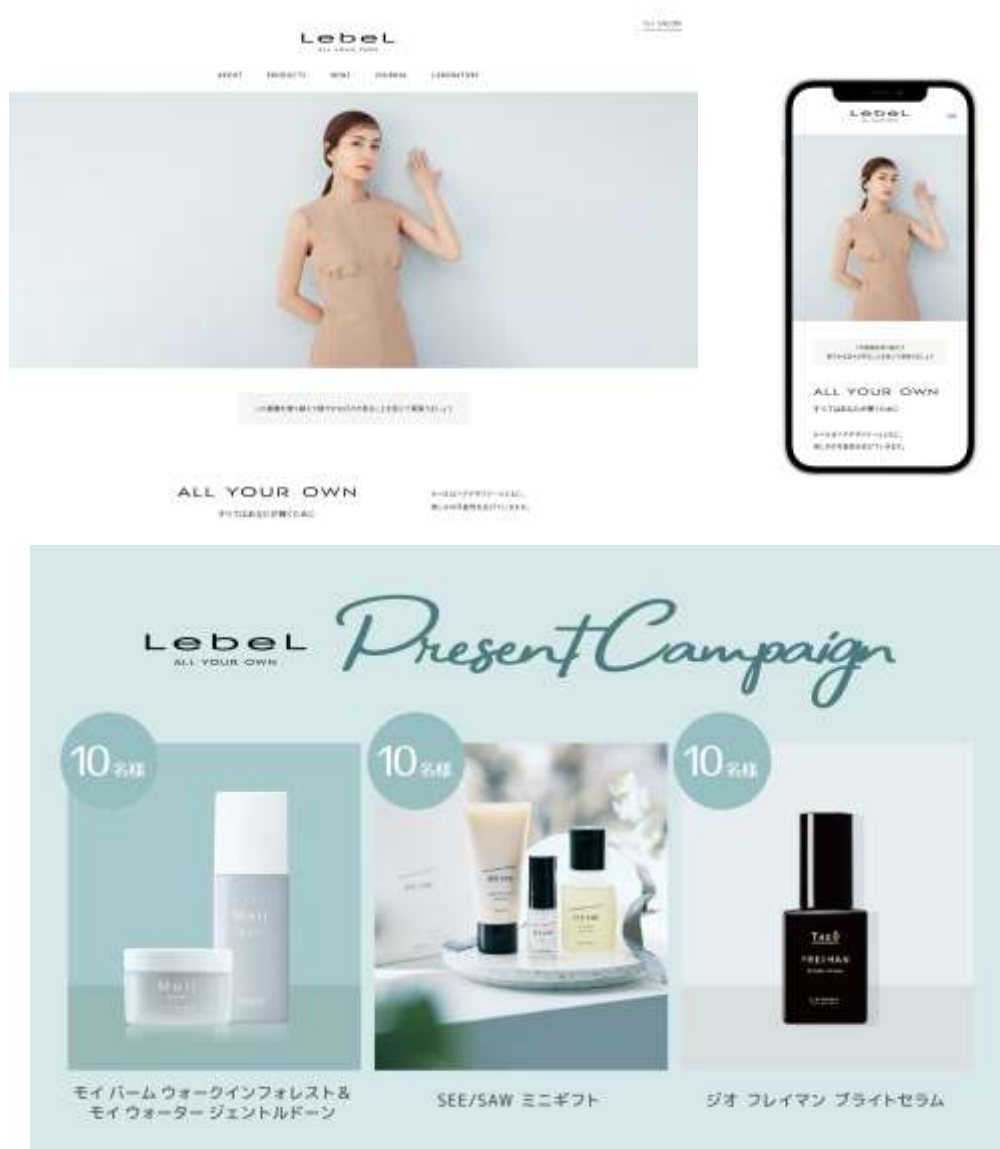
LebeL
ALL YOUR OWN

ABOUT PRODUCTS MOVE JOURNAL LABORATORY

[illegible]

ALL YOUR OWN
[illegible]

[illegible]

LebeL

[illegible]

ALL YOUR OWN
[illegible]

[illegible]

LebeL
ALL YOUR OWN
Present Campaign

10名様
モイ バーム ウォークインフォレスト＆ モイ ウォーター ジェントルドーン

10名様
SEE/SAW ミニギフト

10名様
ジオ フレイマン ブライトセラム